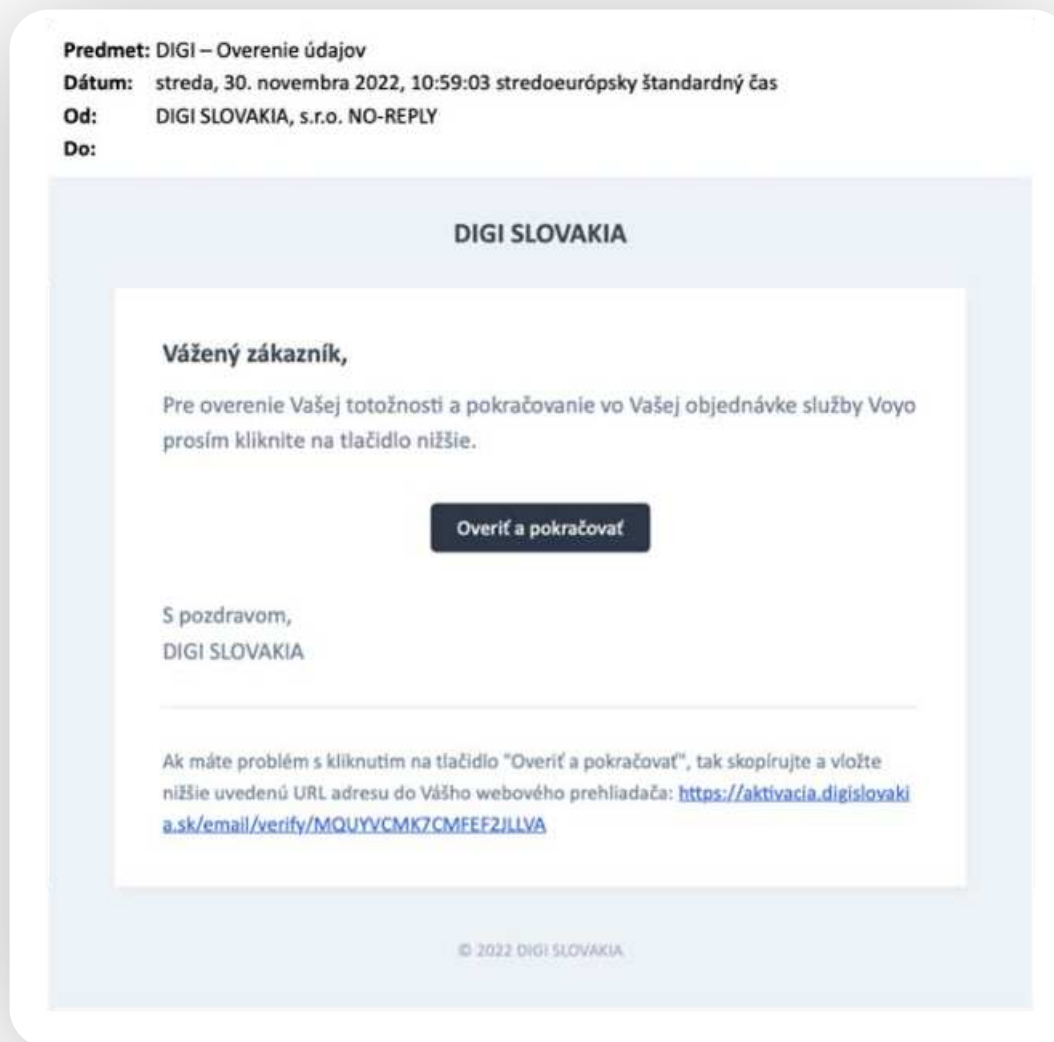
Predmet: DIGI – Overenie údajov
Dátum: streda, 30. novembra 2022, 10:59:03 stredoeurópsky štandardný čas
Od: DIGI SLOVAKIA, s.r.o. NO-REPLY
Do:

DIGI SLOVAKIA

Vážený zákazník,

Pre overenie Vašej totožnosti a pokračovanie vo Vašej objednávke služby Voyo prosím kliknite na tlačidlo nižšie.

Overiť a pokračovať

S pozdravom,
DIGI SLOVAKIA

Ak máte problém s kliknutim na tlačidlo "Overiť a pokračovať", tak skopírujte a vložte nižšie uvedenú URL adresu do Vášho webového prehliadača: https://aktivacia.digislovakia.sk/email/verify/MQUYVCMK7CMFEF2JLLVA

© 2022 DIGI SLOVAKIA